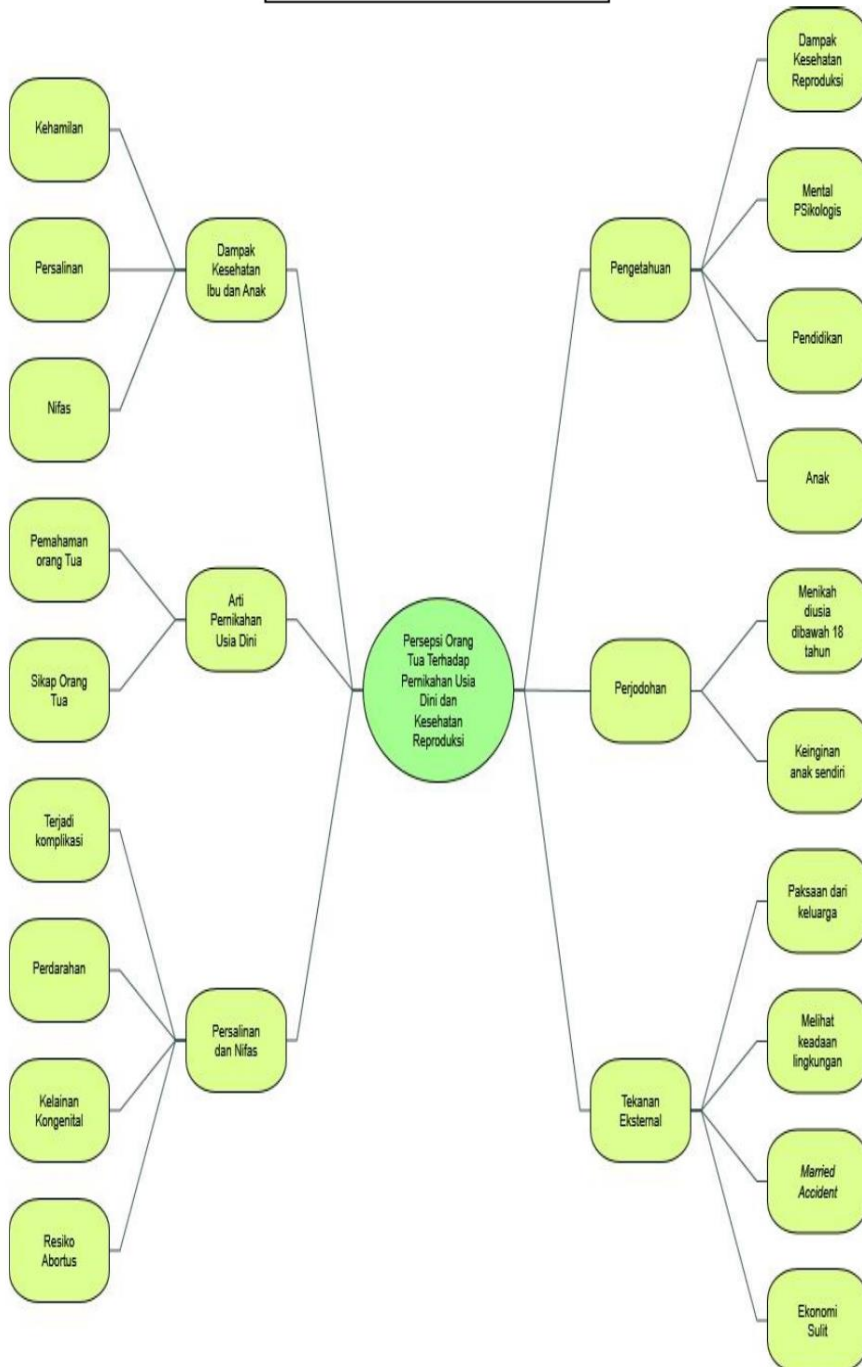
Persepsi Orang Tua Terhadap Pernikahan Usia Dini dan Kesehatan Reproduksi

Dampak Kesehatan Ibu dan Anak

Kehamilan

Persalinan

Nifas

Arti Pernikahan Usia Dini

Pemahaman orang Tua

Sikap Orang Tua

Persalinan dan Nifas

Terjadi komplikasi

Perdarahan

Kelainan Kongenital

Resiko Abortus

Pengetahuan

Dampak Kesehatan Reproduksi

Mental PSikologis

Pendidikan

Anak

Perjodohan

Menikah diusia dibawah 18 tahun

Keinginan anak sendiri

Tekanan Eksternal

Paksaan dari keluarga

Melihat keadaan lingkungan

Married Accident

Ekonomi Sulit